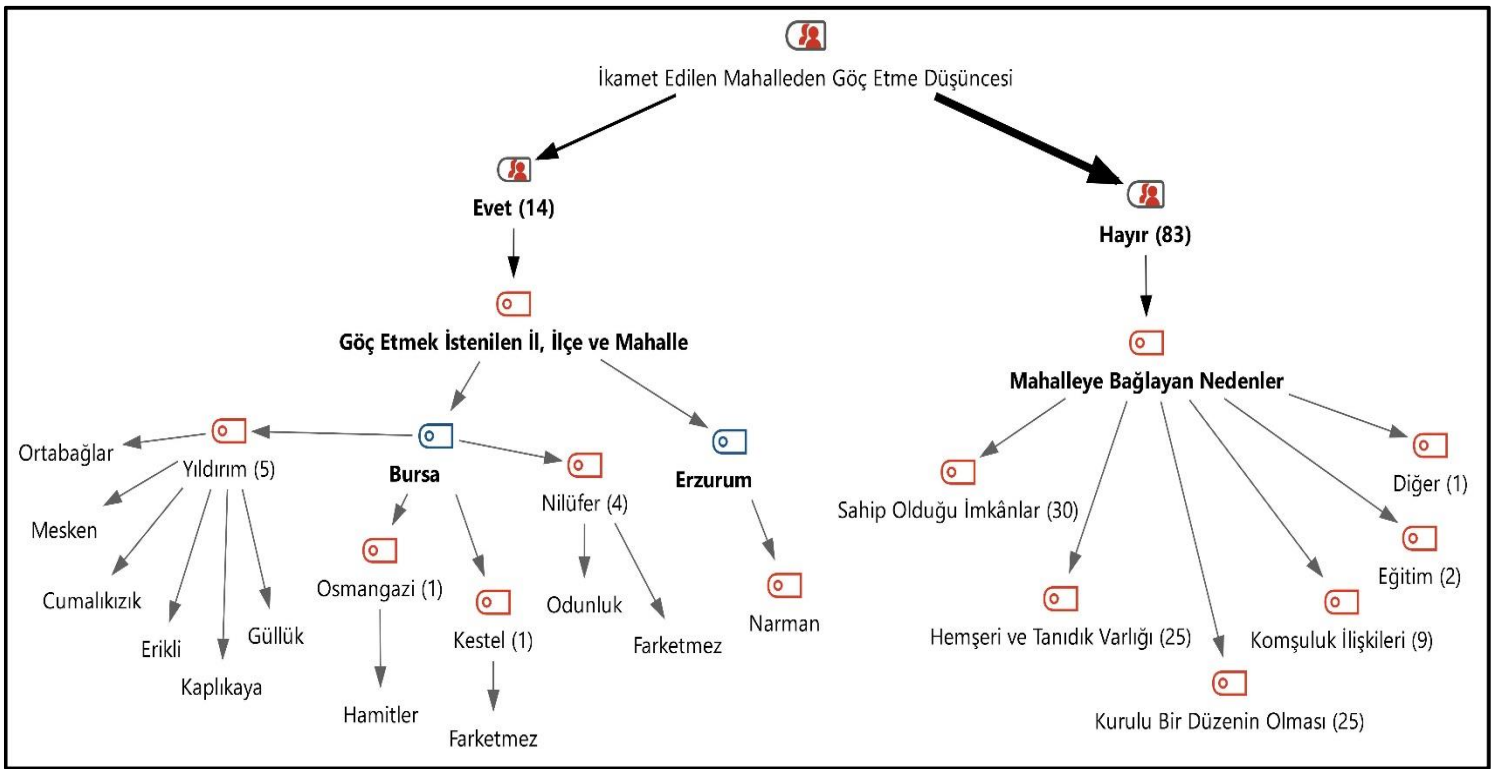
İkamet Edilen Mahalleden Göç Etme Düşüncesi

Evet (14)

Hayır (83)

Göç Etmek İstenilen İl, İlçe ve Mahalle

Mahalleye Bağlayan Nedenler

Ortabağlar

Yıldırım (5)

Bursa

Nilüfer (4)

Erzurum

Mesken

Cumalıkızık

Erikli

Kaplıkaya

Güllük

Osmangazi (1)

Hamitler

Kestel (1)

Farketmez

Odunluk

Farketmez

Narman

Sahip Olduğu İmkânlar (30)

Hemşeri ve Tanıdık Varlığı (25)

Kurulu Bir Düzenin Olması (25)

Komşuluk İlişkileri (9)

Eğitim (2)

Diğer (1)